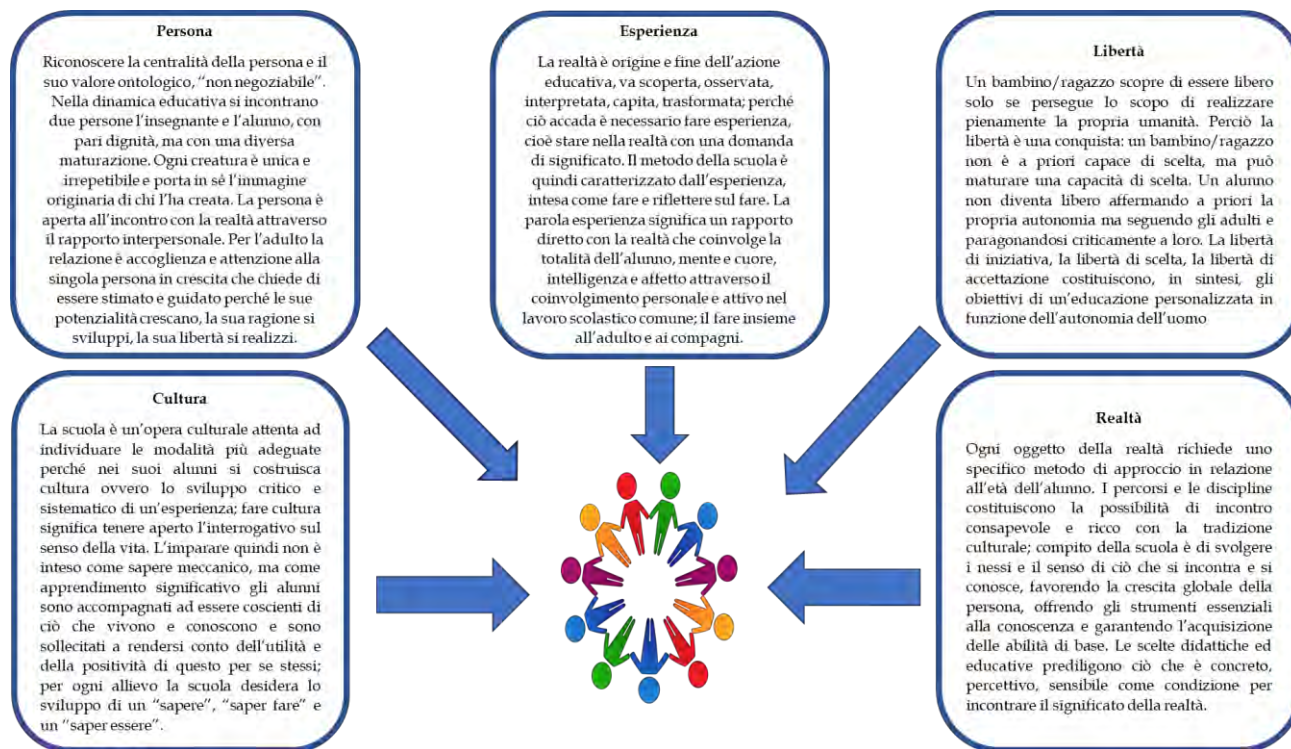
Persona

Riconoscere la centralità della persona e il suo valore ontologico, "non negoziabile". Nella dinamica educativa si incontrano due persone l'insegnante e l'alunno, con pari dignità, ma con una diversa maturazione. Ogni creatura è unica e irrepetibile e porta in sé l'immagine originaria di chi l'ha creata. La persona è aperta all'incontro con la realtà attraverso il rapporto interpersonale. Per l'adulto la relazione è accoglienza e attenzione alla singola persona in crescita che chiede di essere stimato e guidato perché le sue potenzialità crescano, la sua ragione si sviluppi, la sua libertà si realizzi.

Esperienza

La realtà è origine e fine dell'azione educativa, va scoperta, osservata, interpretata, capita, trasformata; perché ciò accada è necessario fare esperienza, cioè stare nella realtà con una domanda di significato. Il metodo della scuola è quindi caratterizzato dall'esperienza, intesa come fare e riflettere sul fare. La parola esperienza significa un rapporto diretto con la realtà che coinvolge la totalità dell'alunno, mente e cuore, intelligenza e affetto attraverso il coinvolgimento personale e attivo nel lavoro scolastico comune; il fare insieme all'adulto e ai compagni.

Libertà

Un bambino/ragazzo scopre di essere libero solo se persegue lo scopo di realizzare pienamente la propria umanità. Perciò la libertà è una conquista: un bambino/ragazzo non è a priori capace di scelta, ma può maturare una capacità di scelta. Un alunno non diventa libero affermando a priori la propria autonomia ma seguendo gli adulti e paragonandosi criticamente a loro. La libertà di iniziativa, la libertà di scelta, la libertà di accettazione costituiscono, in sintesi, gli obiettivi di un'educazione personalizzata in funzione dell'autonomia dell'uomo

Cultura

La scuola è un'opera culturale attenta ad individuare le modalità più adeguate perché nei suoi alunni si costruisca cultura ovvero lo sviluppo critico e sistematico di un'esperienza; fare cultura significa tenere aperto l'interrogativo sul senso della vita. L'imparare quindi non è inteso come sapere meccanico, ma come apprendimento significativo gli alunni sono accompagnati ad essere coscienti di ciò che vivono e conoscono e sono sollecitati a rendersi conto dell'utilità e della positività di questo per se stessi; per ogni allievo la scuola desidera lo sviluppo di un "sapere", "saper fare" e un "saper essere".

Realtà

Ogni oggetto della realtà richiede uno specifico metodo di approccio in relazione all'età dell'alunno. I percorsi e le discipline costituiscono la possibilità di incontro consapevole e ricco con la tradizione culturale; compito della scuola è di svolgere i nessi e il senso di ciò che si incontra e si conosce, favorendo la crescita globale della persona, offrendo gli strumenti essenziali alla conoscenza e garantendo l'acquisizione delle abilità di base. Le scelte didattiche ed educative prediligono ciò che è concreto, percettivo, sensibile come condizione per incontrare il significato della realtà.